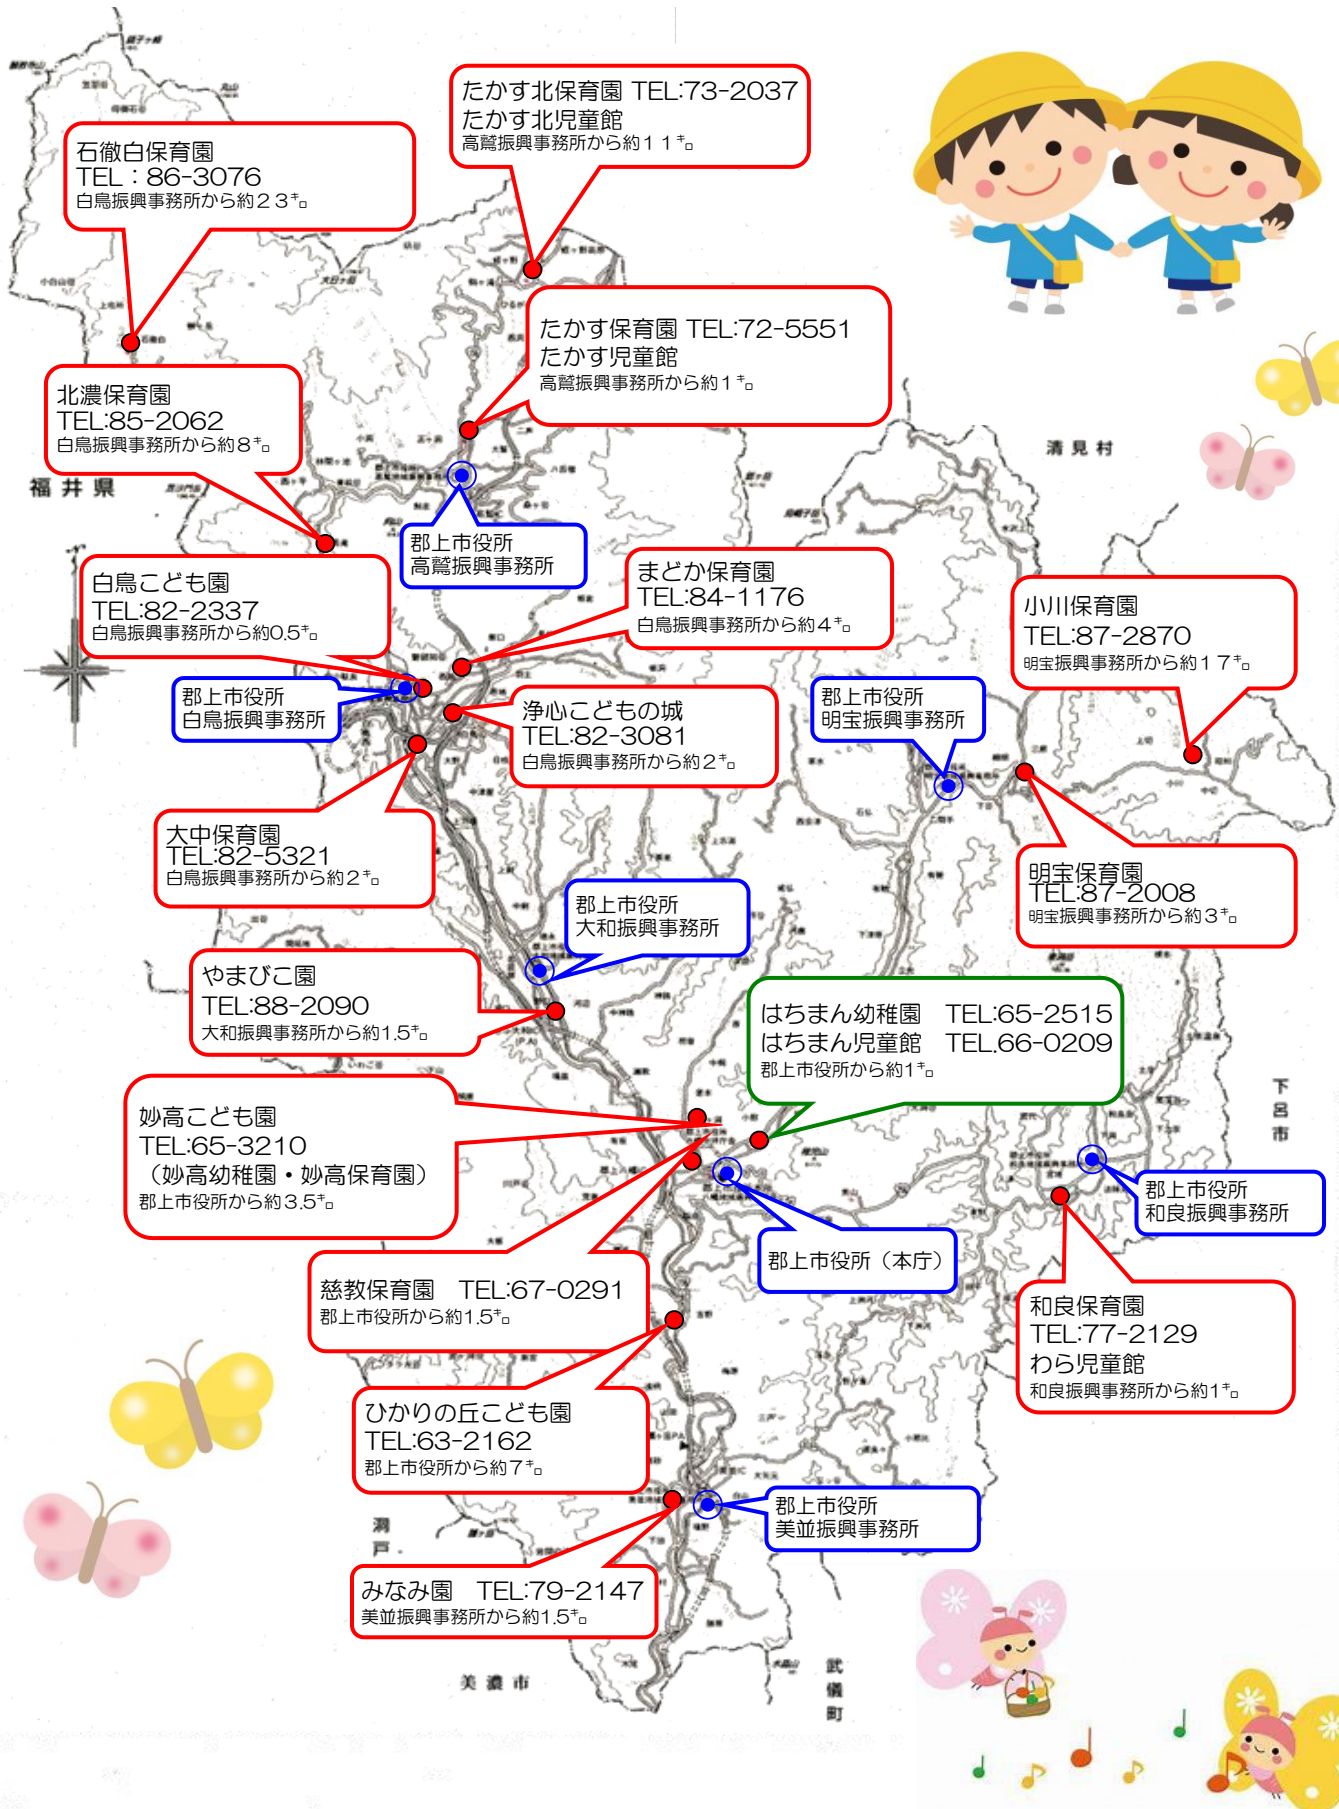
たかす北保育園 TEL:73-2037
たかす北児童館
高鷲振興事務所から約１１㌔

石徹白保育園
TEL：86-3076
白鳥振興事務所から約２３㌔

たかす保育園 TEL:72-5551
たかす児童館
高鷲振興事務所から約１㌔

北濃保育園
TEL:85-2062
白鳥振興事務所から約８㌔

福井県

清見村

郡上市役所
高鷲振興事務所

白鳥こども園
TEL:82-2337
白鳥振興事務所から約0.5㌔

まどか保育園
TEL:84-1176
白鳥振興事務所から約４㌔

小川保育園
TEL:87-2870
明宝振興事務所から約１７㌔

郡上市役所
白鳥振興事務所

浄心こどもの城
TEL:82-3081
白鳥振興事務所から約２㌔

郡上市役所
明宝振興事務所

大中保育園
TEL:82-5321
白鳥振興事務所から約２㌔

明宝保育園
TEL:87-2008
明宝振興事務所から約３㌔

郡上市役所
大和振興事務所

やまびこ園
TEL:88-2090
大和振興事務所から約1.5㌔

はちまん幼稚園 TEL:65-2515
はちまん児童館 TEL.66-0209
郡上市役所から約１㌔

妙高こども園
TEL:65-3210
（妙高幼稚園・妙高保育園）
郡上市役所から約3.5㌔

下呂市

郡上市役所
和良振興事務所

郡上市役所（本庁）

慈教保育園 TEL:67-0291
郡上市役所から約1.5㌔

和良保育園
TEL:77-2129
わら児童館
和良振興事務所から約１㌔

ひかりの丘こども園
TEL:63-2162
郡上市役所から約７㌔

郡上市役所
美並振興事務所

洞戸

みなみ園 TEL:79-2147
美並振興事務所から約1.5㌔

美濃市

武儀町